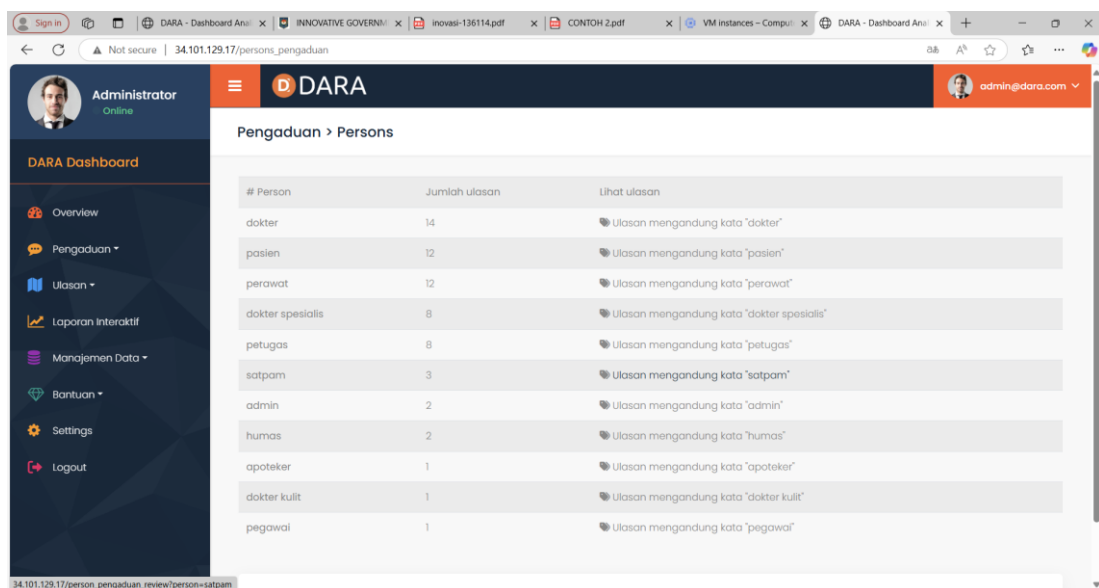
Sign in | DARA - Dashboard Anal | INNOVATIVE GOVERNM | inovasi-136114.pdf | CONTOH 2.pdf | VM instances – Comput | DARA - Dashboard Anal

Not secure | 34.101.129.17/persons_pengaduan

Administrator
Online

DARA

admin@dara.com

DARA Dashboard

Overview
Pengaduan
Ulasan
Laporan Interaktif
Manajemen Data
Bantuan
Settings
Logout

Pengaduan > Persons

| # Person | Jumlah ulasan | Lihat ulasan |
|---|---|---|
| dokter | 14 | Ulasan mengandung kata "dokter" |
| pasien | 12 | Ulasan mengandung kata "pasien" |
| perawat | 12 | Ulasan mengandung kata "perawat" |
| dokter spesialis | 8 | Ulasan mengandung kata "dokter spesialis" |
| petugas | 8 | Ulasan mengandung kata "petugas" |
| satpam | 3 | Ulasan mengandung kata "satpam" |
| admin | 2 | Ulasan mengandung kata "admin" |
| humas | 2 | Ulasan mengandung kata "humas" |
| apoteker | 1 | Ulasan mengandung kata "apoteker" |
| dokter kulit | 1 | Ulasan mengandung kata "dokter kulit" |
| pegawai | 1 | Ulasan mengandung kata "pegawai" |

34.101.129.17/person_pengaduan_review?person=satpam